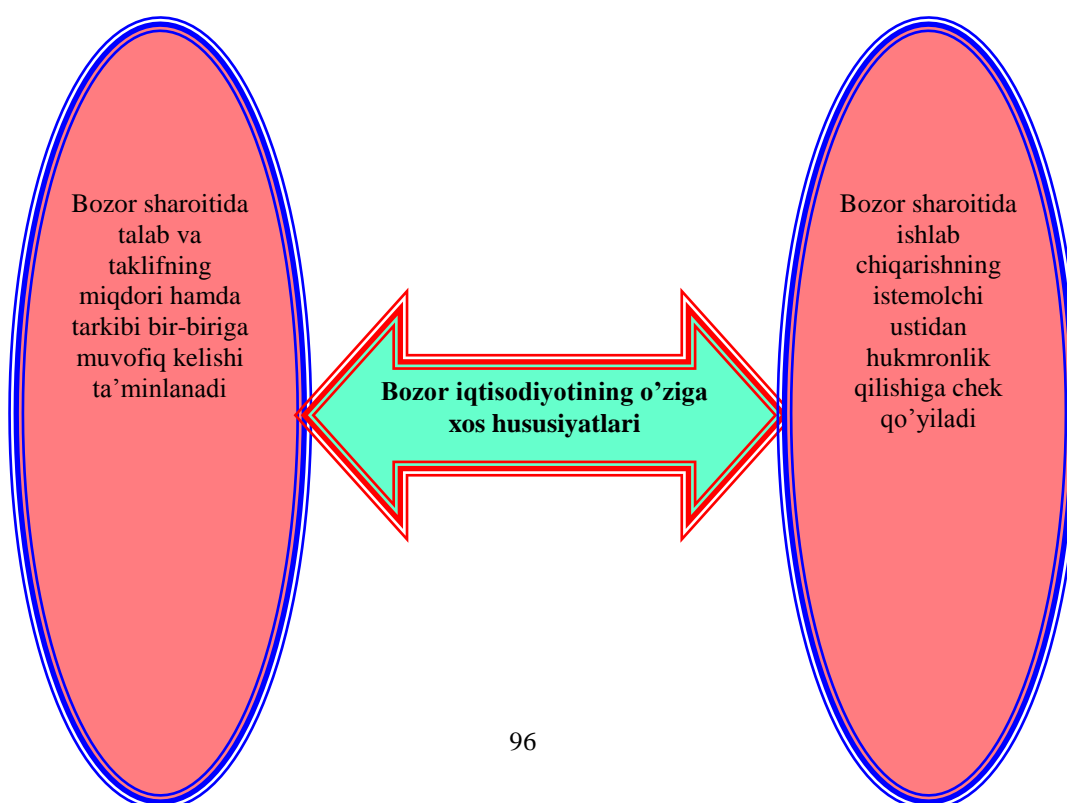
Bozor sharoitida talab va taklifning miqdori hamda tarkibi bir-biriga muvofiq kelishi ta'minlanadi

**Bozor iqtisodiyotining o'ziga xos hususiyatlari**

Bozor sharoitida ishlab chiqarishning istemolchi ustidan hukmronlik qilishiga chek qo'yiladi

96